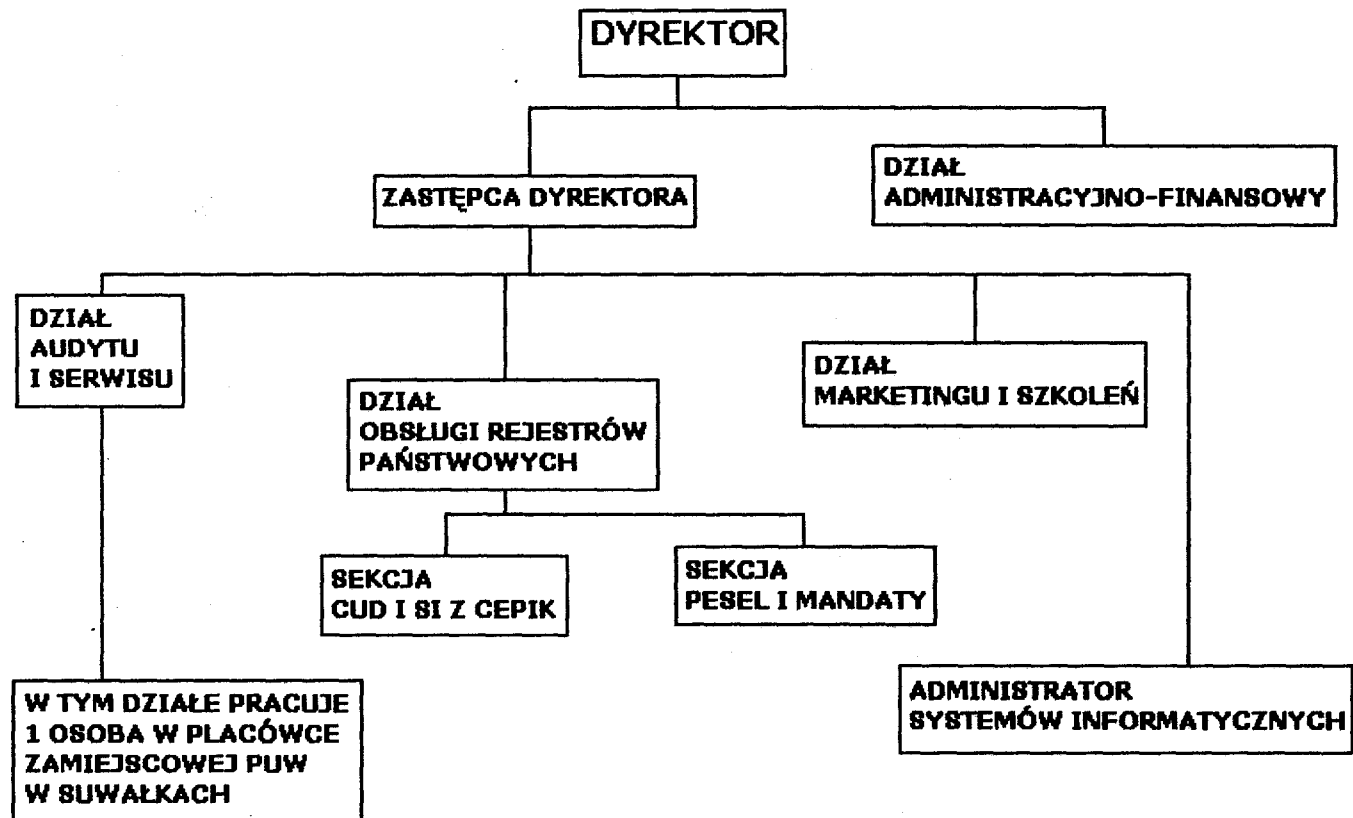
DYREKTOR

ZASTĘPCA DYREKTORA

DZIAŁ
ADMINISTRACYJNO-FINANSOWY

DZIAŁ
AUDYTU
I SERWISU

DZIAŁ
OBSŁUGI REJESTRÓW
PAŃSTWOWYCH

DZIAŁ
MARKETINGU I SZKOLEŃ

SEKCJA
CUD I SI Z CEPIK

SEKCJA
PESEL I MANDATY

W TYM DZIALE PRACUJE
1 OSOBA W PLACÓWCE
ZAMIEJSCOWEJ PUW
W SUWAŁKACH

ADMINISTRATOR
SYSTEMÓW INFORMATYCZNYCH